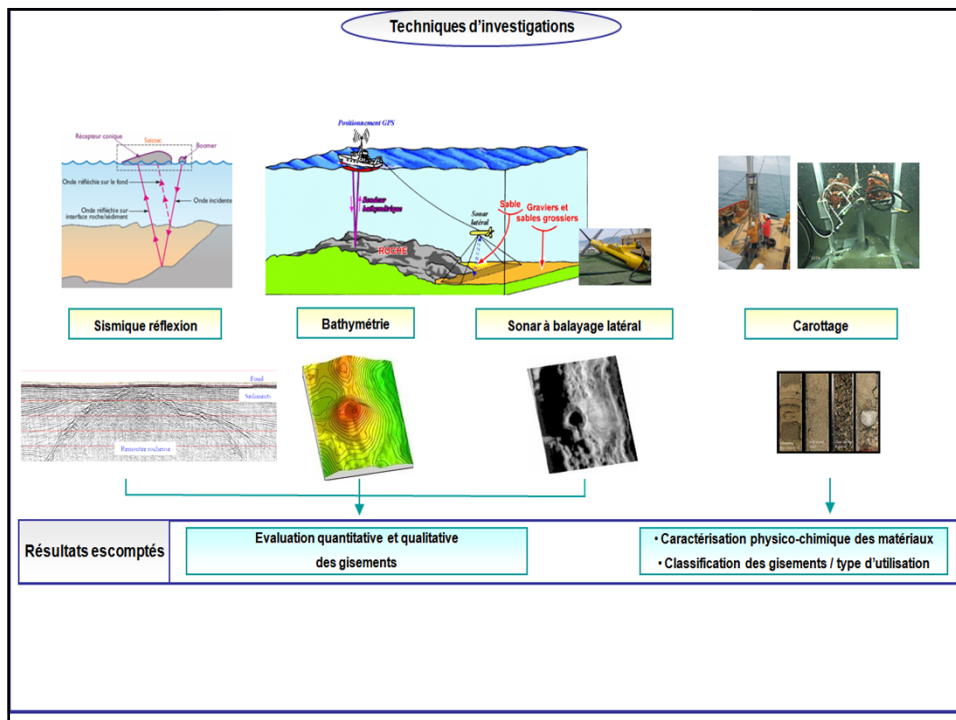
Techniques d'investigations

Récepteur conique
Sateur
Boomer
Onde réfléchie sur le fond
Onde incidente
Onde réfléchie sur interface roche/sédiment

Positionnement GPS
Sondeur bathymétrique
ROCHE
Sonar latéral
Sable
Graviers et sables grossiers

Sismique réflexion

Bathymétrie

Sonar à balayage latéral

Carottage

Fond
Sédiments
Rocheux rocheux

Résultats escomptés

Evaluation quantitative et qualitative des gisements

• Caractérisation physico-chimique des matériaux
• Classification des gisements / type d'utilisation